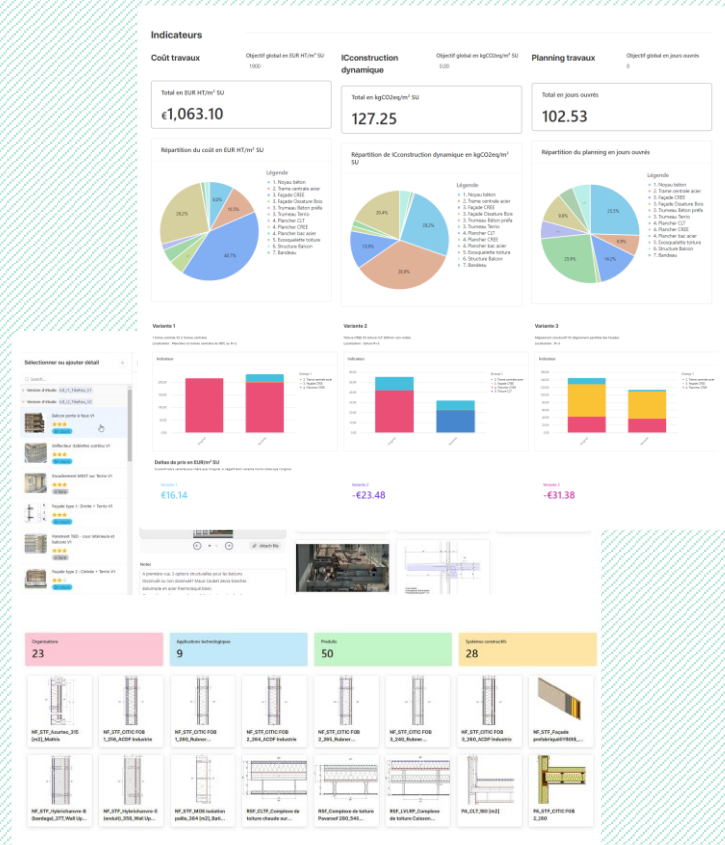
Indicateurs

Coût travaux

Objectif global en EUR HT/m² SU
1000

Total en EUR HT/m² SU
€1,063.10

Répartition du coût en EUR HT/m² SU

Légende
1. Noyau béton
2. Trame centrale acier
3. Façade CREE
4. Façade Ossature Bois
5. Trumeau Béton préfa
6. Trumeau Terrio
7. Plancher CLT
8. Plancher CREE
9. Plancher bac acier
10. Exosquelette toiture
11. Structure Balcon
12. Bandeau

ICconstruction dynamique

Objectif global en kgCO2eq/m² SU
0.00

Total en kgCO2eq/m² SU
127.25

Répartition de ICconstruction dynamique en kgCO2eq/m² SU

Légende
1. Noyau béton
2. Trame centrale acier
3. Façade CREE
4. Façade Ossature Bois
5. Trumeau Béton préfa
6. Trumeau Terrio
7. Plancher CLT
8. Plancher CREE
9. Plancher bac acier
10. Exosquelette toiture
11. Structure Balcon
12. Bandeau

Planning travaux

Objectif global en jours ouvrés
0

Total en jours ouvrés
102.53

Répartition du planning en jours ouvrés

Légende
1. Noyau béton
2. Trame centrale acier
3. Façade CREE
4. Façade Ossature Bois
5. Trumeau Béton préfa
6. Trumeau Terrio
7. Plancher CLT
8. Plancher CREE
9. Plancher bac acier
10. Exosquelette toiture
11. Structure Balcon
12. Bandeau

Variante 1

Variante 2

Variante 3

Deltas de prix en EUR/m² SU

Variante 1
€16.14

Variante 2
-€23.48

Variante 3
-€31.38

Sélectionner ou ajouter détail

Balcon porte à faux V1

Refends Treno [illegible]

Facade type 1 : Droite + Terrio V1

Panneau TBD : avec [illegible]

Facade type 2 : Cintrée + Terrio V1

Attach file

Notes

Organisations
23

Applications technologiques
9

Produits
50

Systèmes constructifs
28

NF_STF_Azurtec_215 [m2]_Mathis

NF_STF_CITIC FOB 1_250_ACDF Industrie

NF_STF_CITIC FOB 1_260_Rubner...

NF_STF_CITIC FOB 2_264_ACDF Industrie

NF_STF_CITIC FOB 2_265_Rubner...

NF_STF_CITIC FOB 3_260_Rubner...

NF_STF_CITIC FOB 3_260_ACDF Industrie

NF_STF_Façade préfabriquée...

NF_STF_Hybridhamrie B (bardage)_277_Wall Up...

NF_STF_Hybridhamrie E (enduit)_255_Wall Up...

NF_STF_MOB isolation paille_264 [m2]_Bati...

RSF_CLTF_Complexe de toiture chaude sur...

RSF_Complexe de toiture Pavatex 280_545...

RSF_LVLRP_Complexe de toiture Caisson...

PA_CLT_160 [m2]

PA_STF_CITIC FOB 2_280